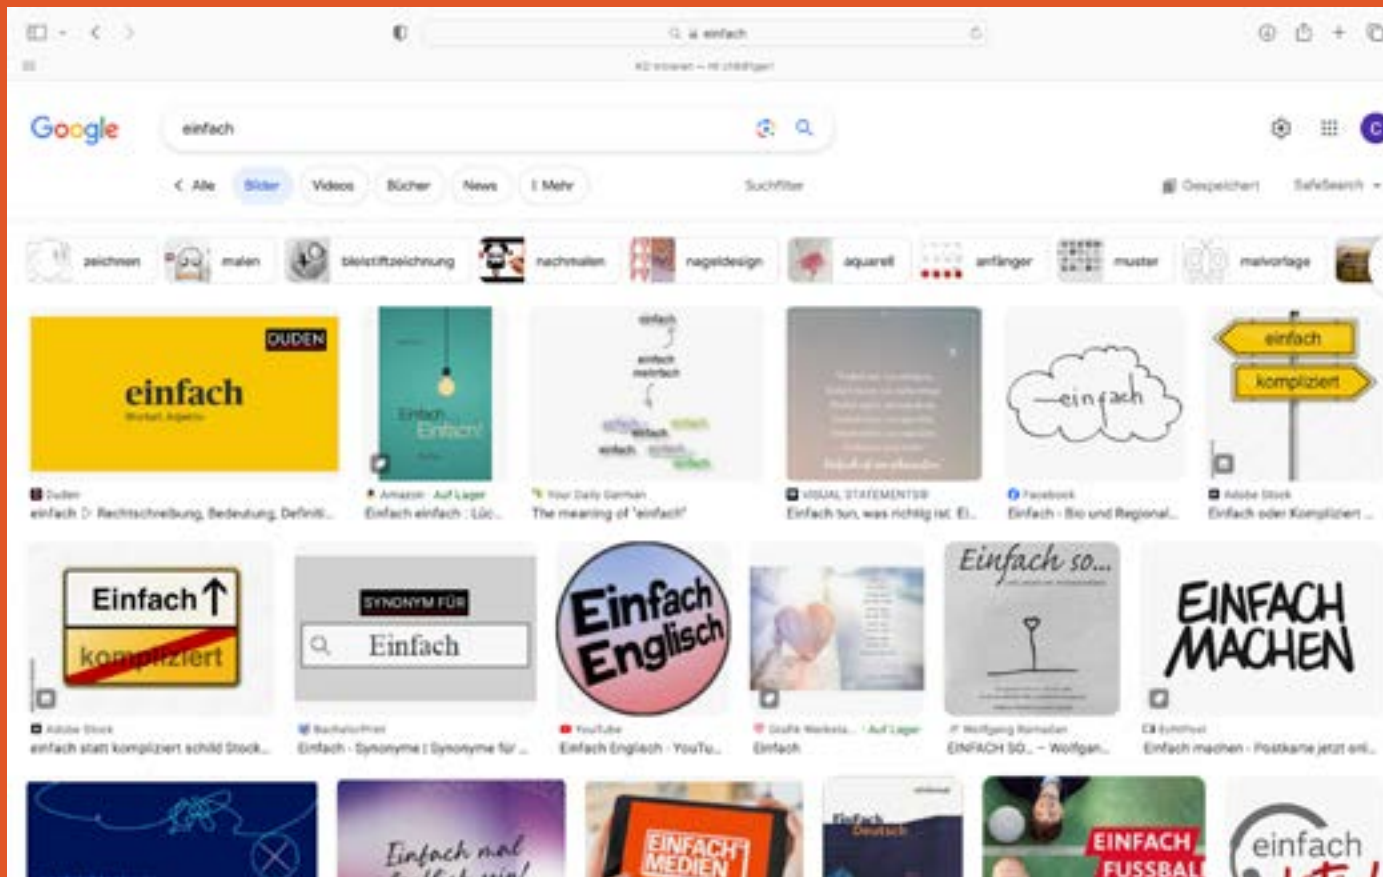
einfach

KI-Intranet – HI chatfinger

Google

einfach

Alle Bilder Videos Bücher News Mehr

Suchfilter

Gespeichert SafeSearch

zeichnen malen bleistiftzeichnung nachmalen nageldesign aquarell anfänger muster malvorlage

DUDEN
einfach
Wortart: Adjektiv

Einfach Einfach!

einfach
einfach
mehrfach
einfach

einfach
kompliziert

ein fach

Duden
einfach ▷ Rechtschreibung, Bedeutung, Definiti...

Amazon · Auf Lager
Einfach einfach : Lüc...

Your Daily German
The meaning of "einfach"

VISUAL STATEMENTS®
Einfach tun, was richtig ist. Ei...

Facebook
Einfach - Bio und Regional...

Adobe Stock
Einfach oder Kompliziert ...

Einfach
kompliziert

SYNONYM FÜR
Einfach

Einfach Englisch

Einfach so...

EINFACH MACHEN

Adobe Stock
einfach statt kompliziert schild Stock...

BachelorPrint
Einfach - Synonyme | Synonyme für ...

YouTube
Einfach Englisch - YouTu...

Grafik Werkstatt · Auf Lager
Einfach

Wolfgang Ramadan
EINFACH SO... – Wolfgan...

Einfach machen - Postkarte jetzt onl...

Einfach mal

EINFACH MEDIEN

Einfach Deutsch

EINFACH FUSSBALL

einfach